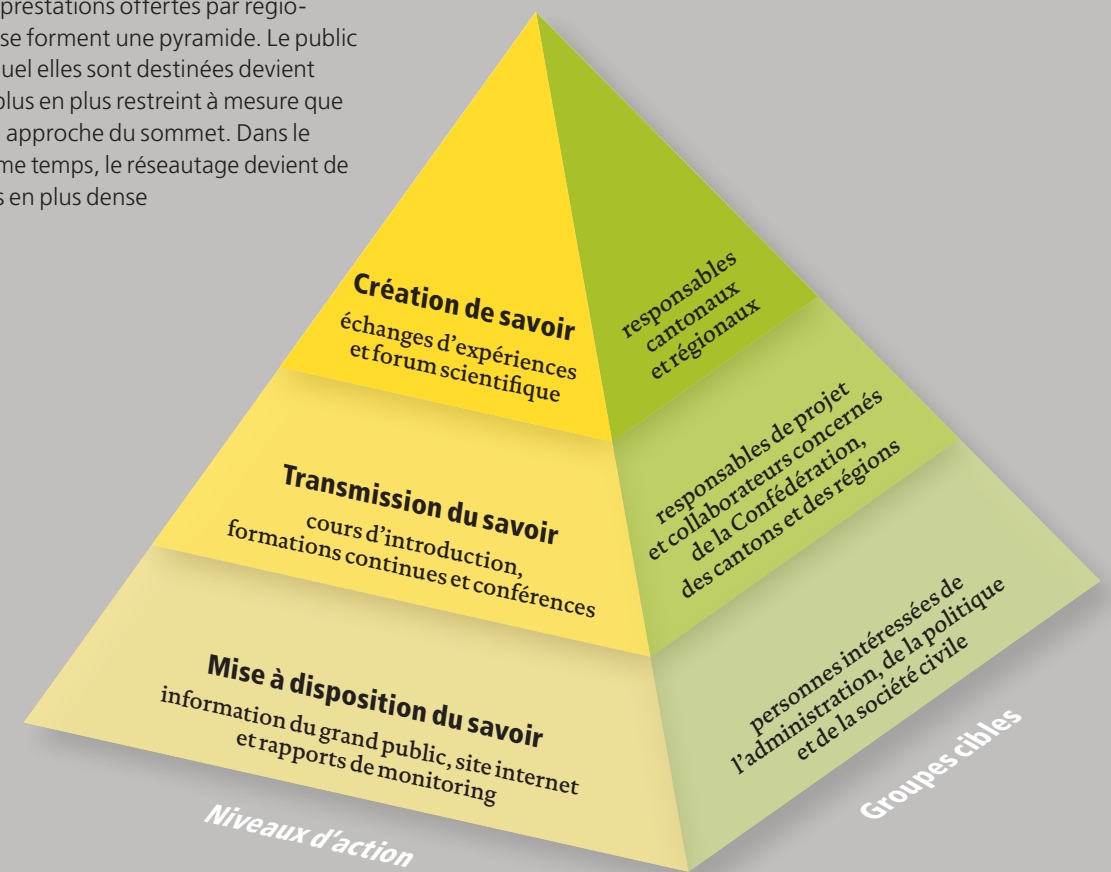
prestations offertes par régio-
se forment une pyramide. Le public
uel elles sont destinées devient
plus en plus restreint à mesure que
approche du sommet. Dans le
me temps, le réseautage devient de
s en plus dense

Création de savoir
échanges d'expériences et forum scientifique

responsables cantonaux et régionaux

Transmission du savoir
cours d'introduction, formations continues et conférences

responsables de projet et collaborateurs concernés de la Confédération, des cantons et des régions

Mise à disposition du savoir
information du grand public, site internet et rapports de monitoring

personnes intéressées de l'administration, de la politique et de la société civile

Niveaux d'action

Groupes cibles